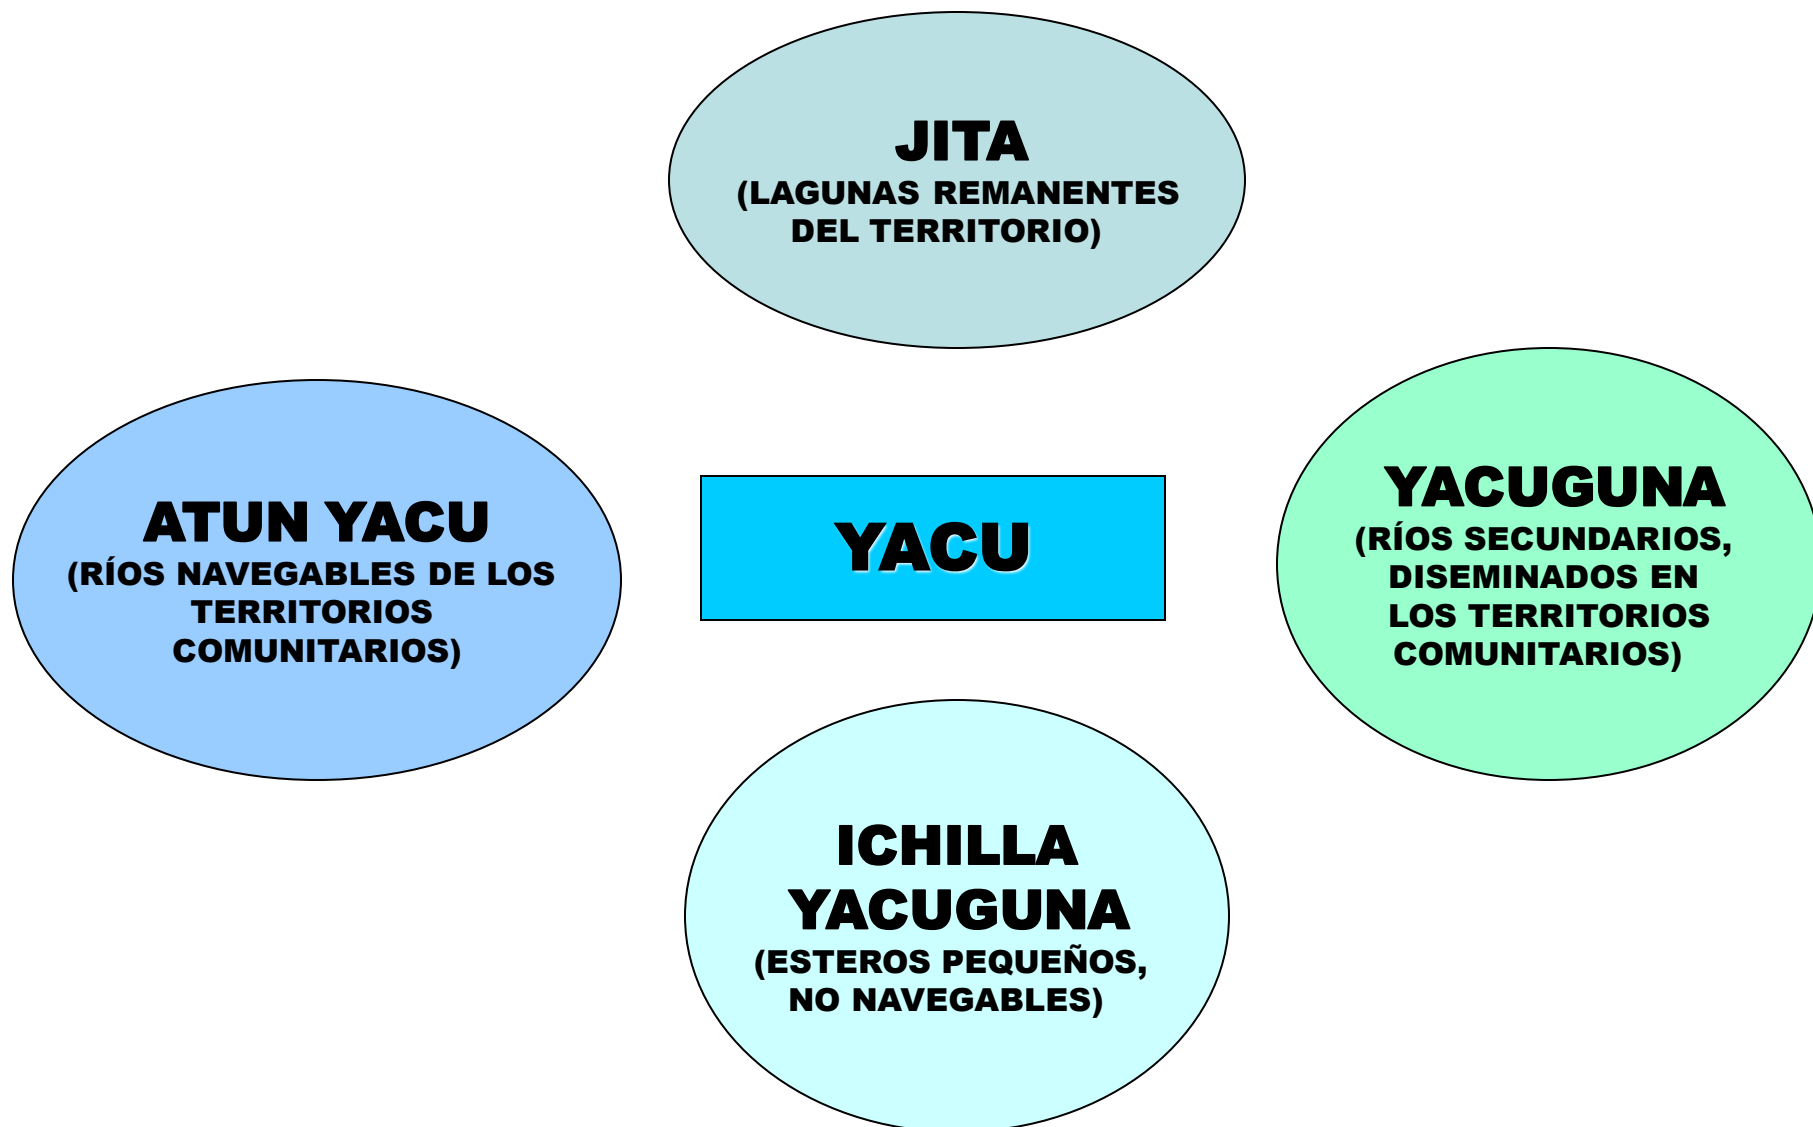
JITA
(LAGUNAS REMANENTES DEL TERRITORIO)

ATUN YACU
(RÍOS NAVEGABLES DE LOS TERRITORIOS COMUNITARIOS)

YACU

YACUGUNA
(RÍOS SECUNDARIOS, DISEMINADOS EN LOS TERRITORIOS COMUNITARIOS)

ICHILLA YACUGUNA
(ESTEROS PEQUEÑOS, NO NAVEGABLES)